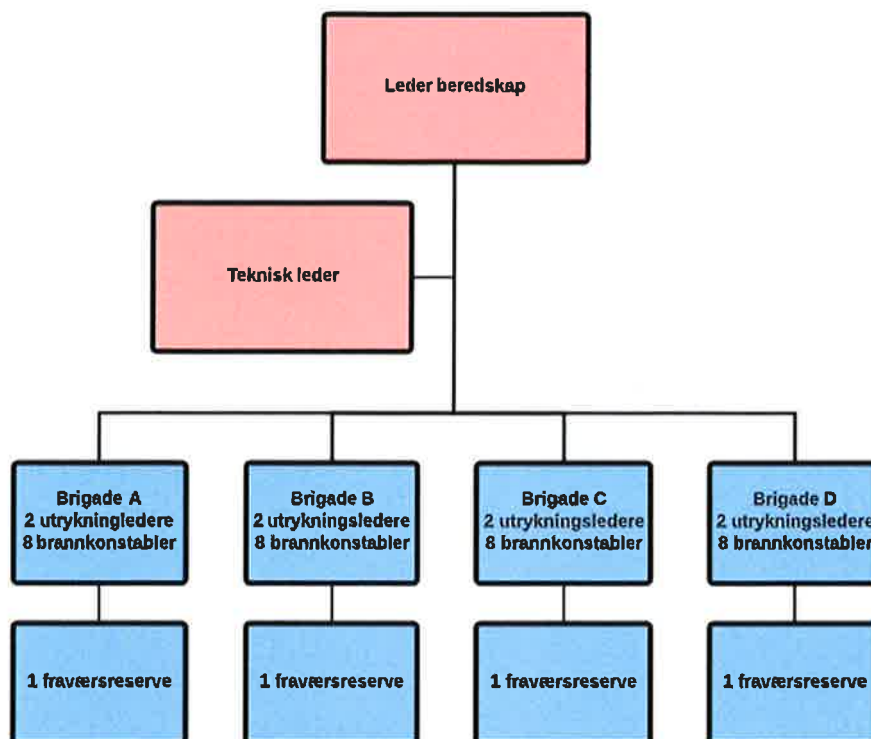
Leder beredskap

Teknisk leder

Brigade A
2 utrykningledere
8 brannkonstabler

Brigade B
2 utrykningsledere
8 brannkonstabler

Brigade C
2 utrykningsledere
8 brannkonstabler

Brigade D
2 utrykningsledere
8 brannkonstabler

1 fraværsreserve

1 fraværsreserve

1 fraværsreserve

1 fraværsreserve